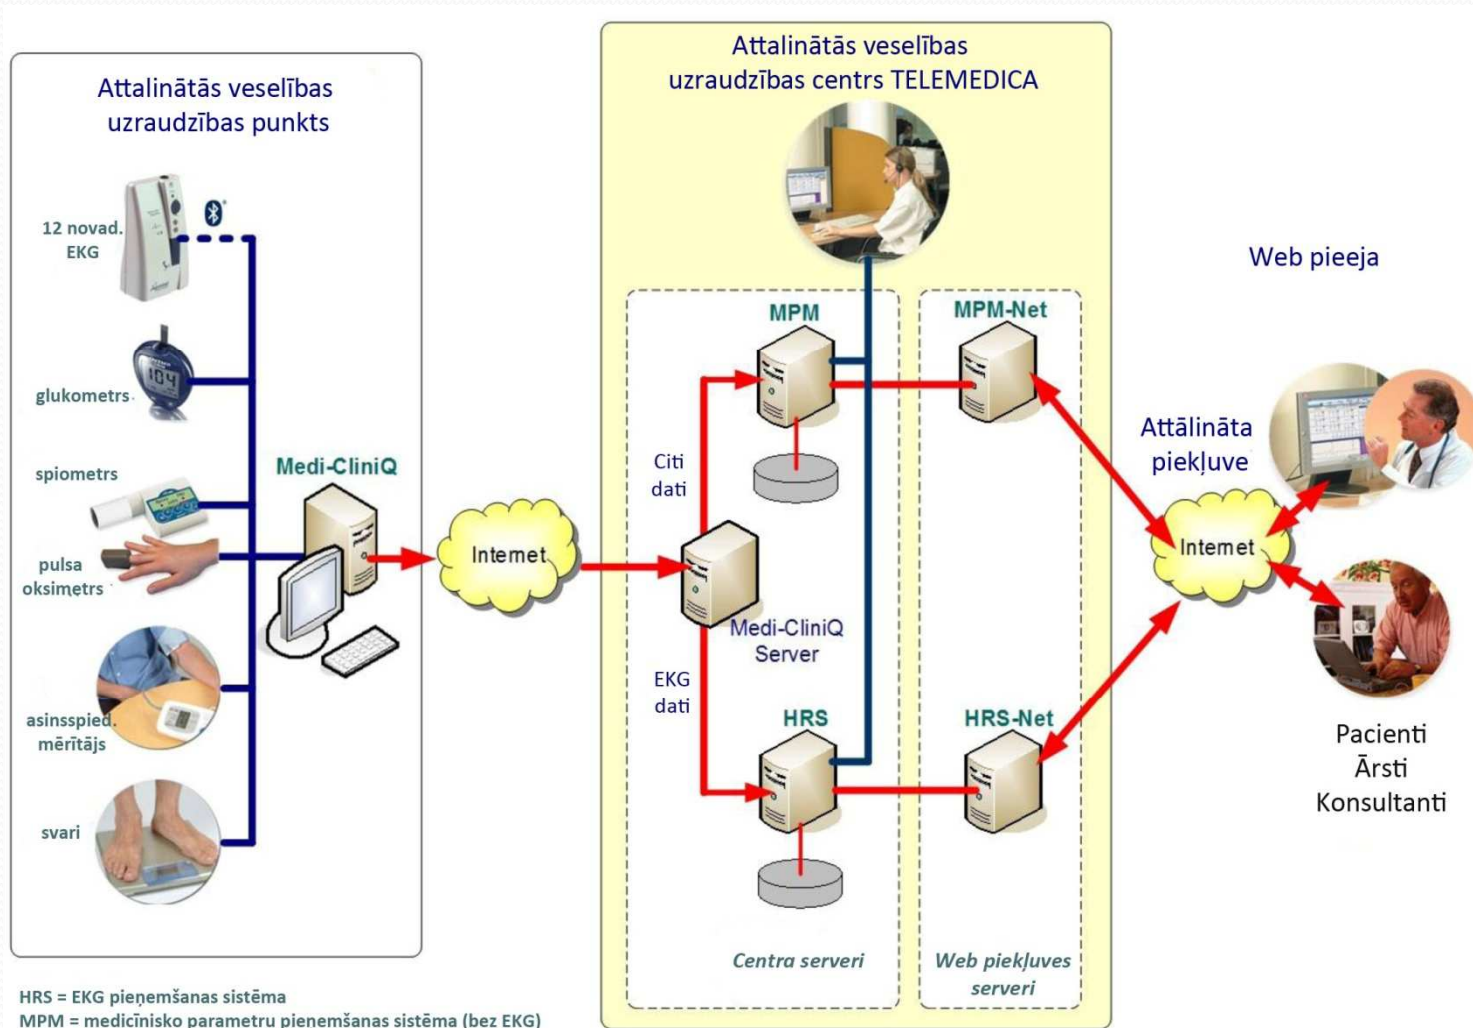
Attalinātās veselības uzraudzības punkts

12 novad. EKG

glukometrs

spiometrs

pulsa oksimetrs

asinsspied. mērītājs

svari

Medi-CliniQ

Internet

Attalinātās veselības uzraudzības centrs TELEMEDICA

MPM

Citi dati

Medi-CliniQ Server

EKG dati

HRS

Centra serveri

MPM-Net

HRS-Net

Web piekļuves serveri

Web pieeja

Attālināta piekļuve

Internet

Pacienti
Ārsti
Konsultanti

HRS = EKG pieņemšanas sistēma
MPM = medicīnisko parametru pieņemšanas sistēma (bez EKG)